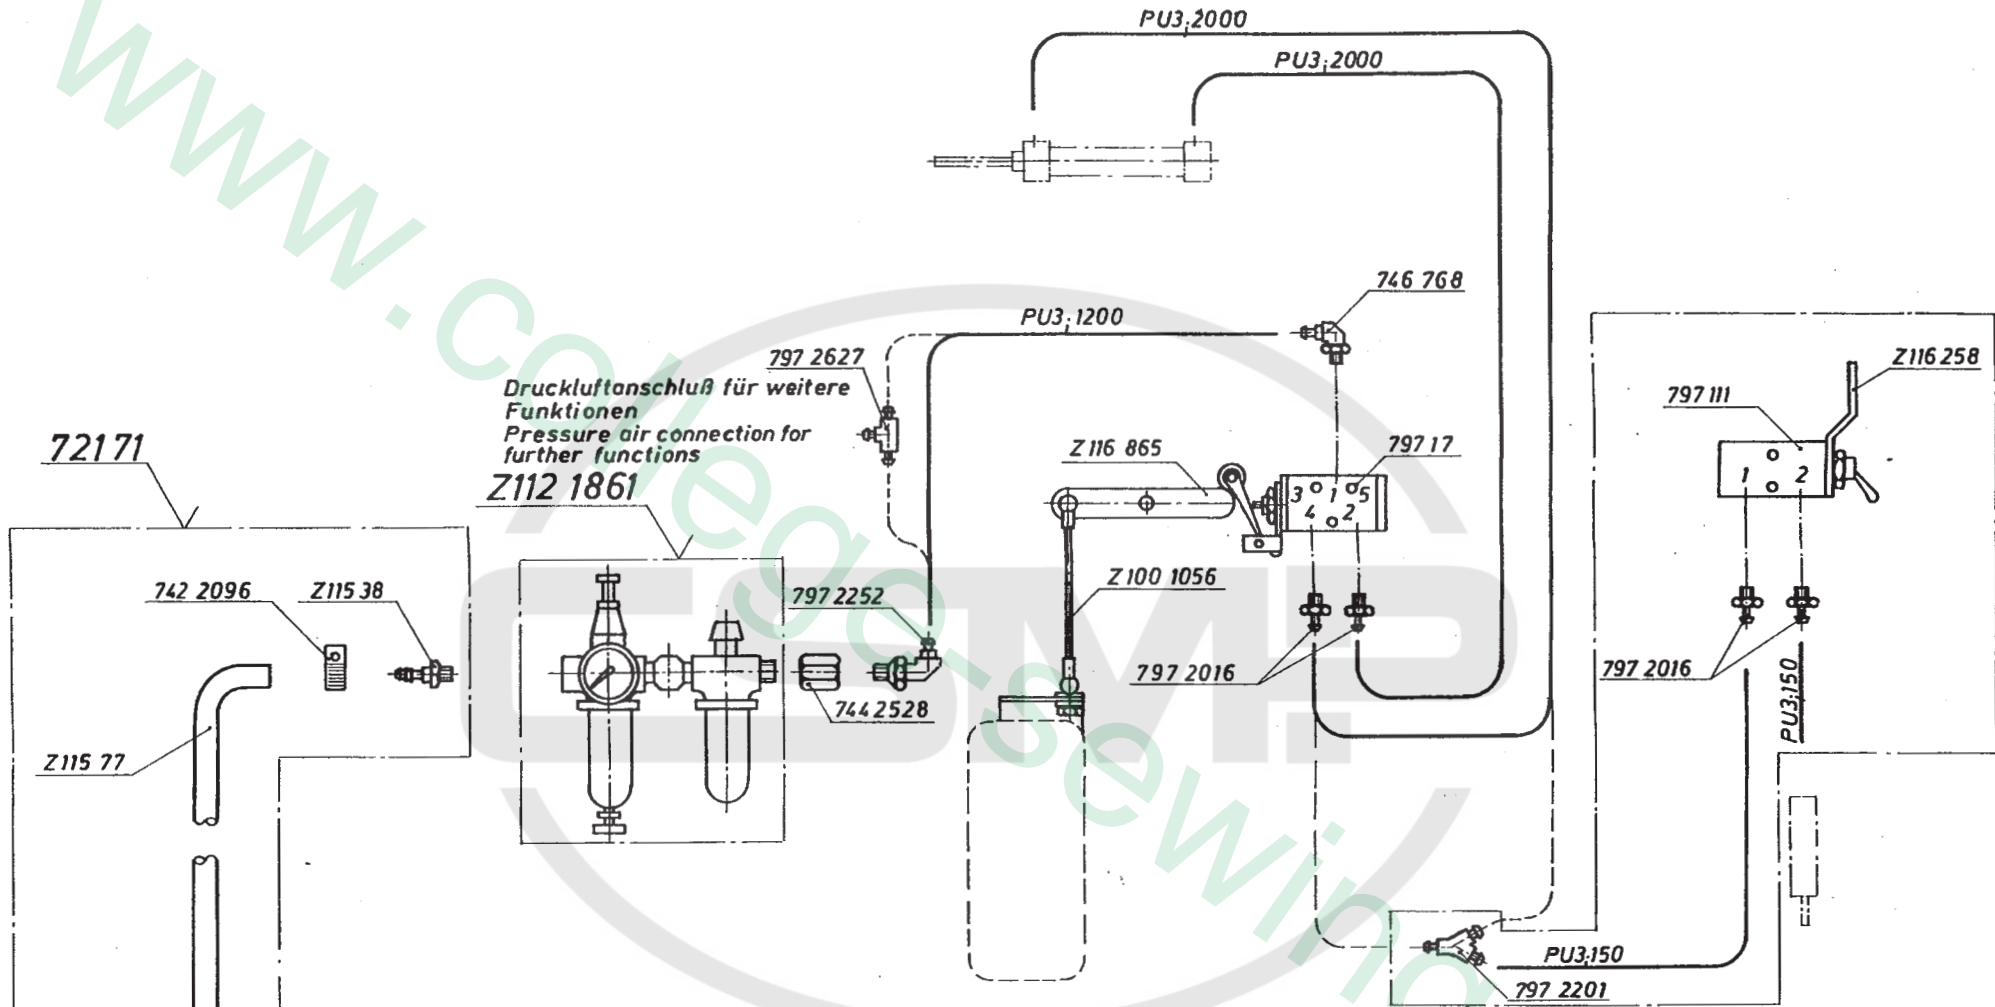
www.college-sewing

PU3;2000
PU3;2000
746 768
PU3;1200
797 2627
Druckluftanschluß für weitere Funktionen
Pressure air connection for further functions
Z116 258
797 111
72171
Z112 1861
Z116 865
797 17
3 1 5
4 2
1 2
Z100 1056
742 2096
Z115 38
797 2252
744 2528
797 2016
797 2016
PU3;150
Z115 77
PU3;150
797 2201